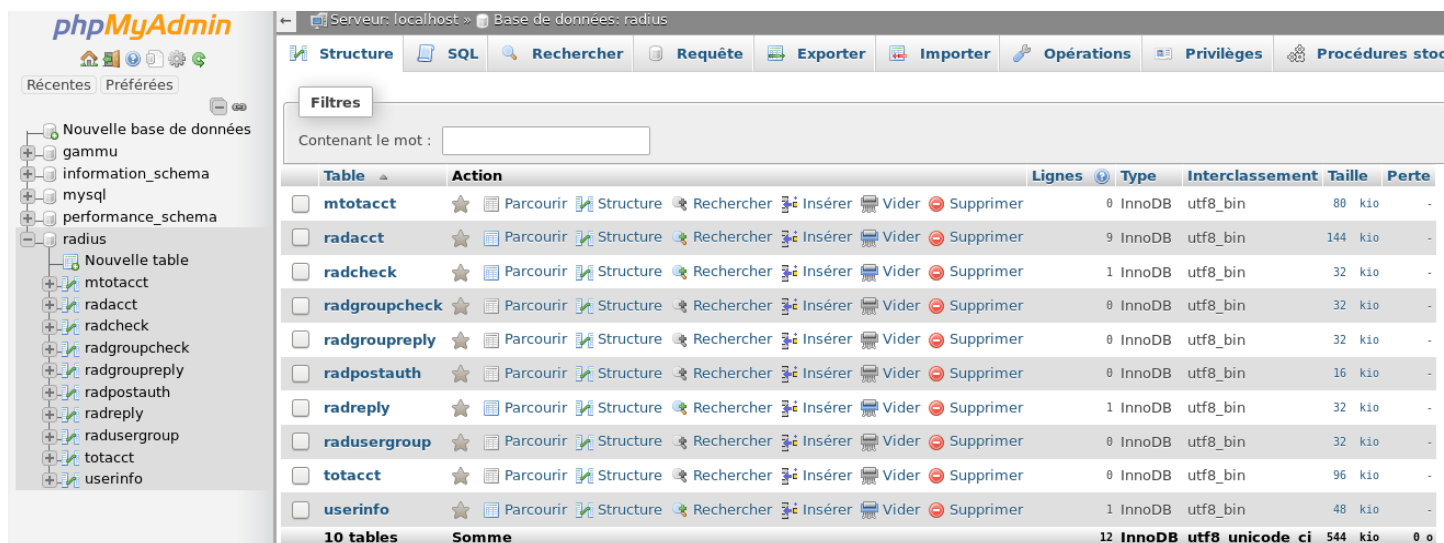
phpMyAdmin

Récentes Préférées

Nouvelle base de données
gammu
information_schema
mysql
performance_schema
radius
Nouvelle table
mtotacct
radacct
radcheck
radgroupcheck
radgroupreply
radpostauth
radreply
radusergroup
totacct
userinfo

Serveur: localhost » Base de données: radius

Structure SQL Rechercher Requête Exporter Importer Opérations Privilèges Procédures stoc

Filtres

Contenant le mot :

| Table | Action | Lignes | Type | Interclassement | Taille | Perte |
|---|---|---|---|---|---|---|
| mtotacct | Parcourir Structure Rechercher Insérer Vider Supprimer | 0 | InnoDB | utf8_bin | 80 kio | - |
| radacct | Parcourir Structure Rechercher Insérer Vider Supprimer | 9 | InnoDB | utf8_bin | 144 kio | - |
| radcheck | Parcourir Structure Rechercher Insérer Vider Supprimer | 1 | InnoDB | utf8_bin | 32 kio | - |
| radgroupcheck | Parcourir Structure Rechercher Insérer Vider Supprimer | 0 | InnoDB | utf8_bin | 32 kio | - |
| radgroupreply | Parcourir Structure Rechercher Insérer Vider Supprimer | 0 | InnoDB | utf8_bin | 32 kio | - |
| radpostauth | Parcourir Structure Rechercher Insérer Vider Supprimer | 0 | InnoDB | utf8_bin | 16 kio | - |
| radreply | Parcourir Structure Rechercher Insérer Vider Supprimer | 1 | InnoDB | utf8_bin | 32 kio | - |
| radusergroup | Parcourir Structure Rechercher Insérer Vider Supprimer | 0 | InnoDB | utf8_bin | 32 kio | - |
| totacct | Parcourir Structure Rechercher Insérer Vider Supprimer | 0 | InnoDB | utf8_bin | 96 kio | - |
| userinfo | Parcourir Structure Rechercher Insérer Vider Supprimer | 1 | InnoDB | utf8_bin | 48 kio | - |
| 10 tables | Somme | 12 | InnoDB | utf8_unicode_ci | 544 kio | 0 o |